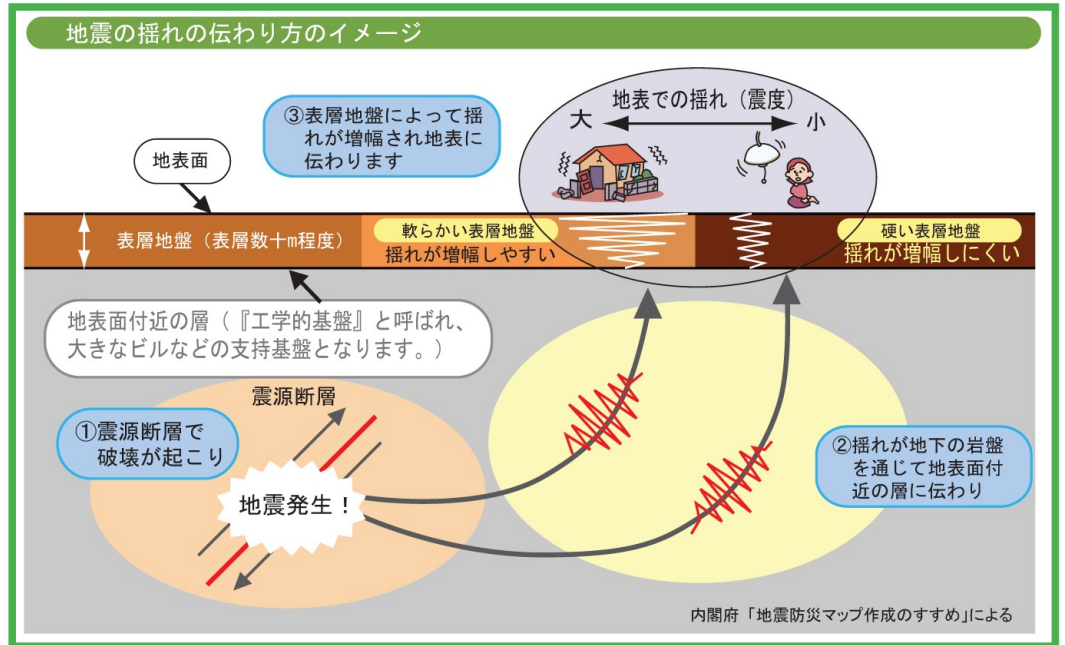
地震の揺れの伝わり方のイメージ

③表層地盤によって揺れが増幅され地表に伝わります

地表での揺れ（震度）

大

小

地表面

表層地盤（表層数十m程度）

軟らかい表層地盤
揺れが増幅しやすい

硬い表層地盤
揺れが増幅しにくい

地表面付近の層（『工学的基盤』と呼ばれ、大きなビルなどの支持基盤となります。）

震源断層

①震源断層で破壊が起こり

地震発生！

②揺れが地下の岩盤を通じて地表面付近の層に伝わり

内閣府「地震防災マップ作成のすすめ」による